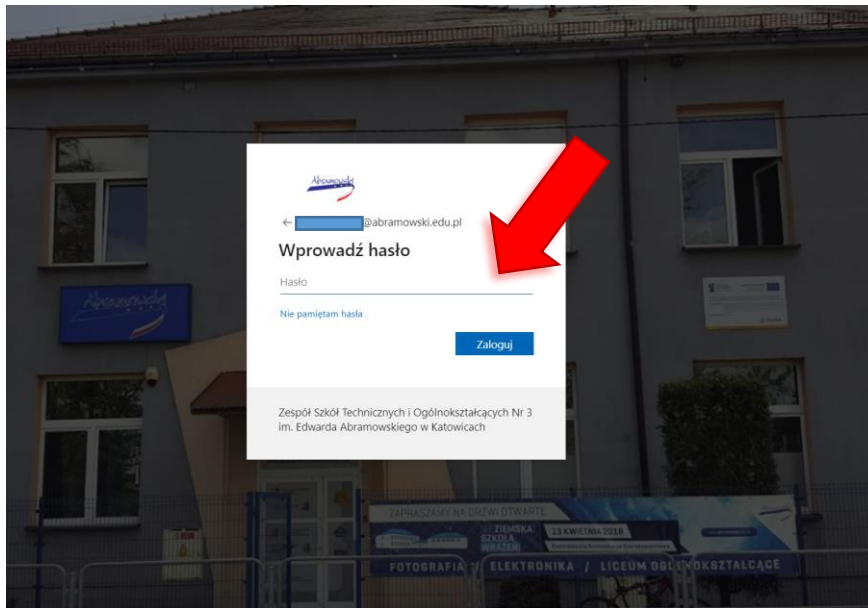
Abramowski

← @abramowski.edu.pl

Wprowadź hasło

Hasło

Nie pamiętam hasła

Zaloguj

Zespół Szkół Technicznych i Ogólnokształcących Nr 3 im. Edwarda Abramowskiego w Katowicach

Abramowski

ZAPRASZAMY NA DRZWI OTWARTE

ZIEMSKA SZKOŁA WRAŻEŃ

13 KWIETNIA 2016

FOTOGRAFIA / ELEKTRONIKA / LICEUM OGÓLNOKSZTAŁCĄCE